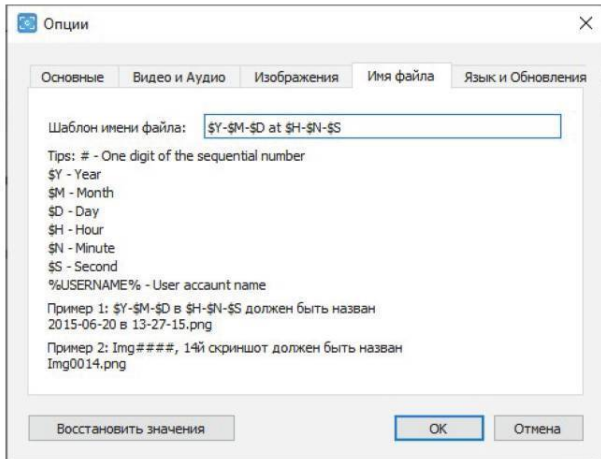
Опции

Основные | Видео и Аудио | Изображения | Имя файла | Язык и Обновления

Шаблон имени файла: $Y-$M-$D at $H-$N-$S

Tips: # - One digit of the sequential number
$Y - Year
$M - Month
$D - Day
$H - Hour
$N - Minute
$S - Second
%USERNAME% - User accaunt name

Пример 1: $Y-$M-$D в $H-$N-$S должен быть назван 2015-06-20 в 13-27-15.png

Пример 2: Img####, 14й скриншот должен быть назван Img0014.png

Восстановить значения

OK

Отмена